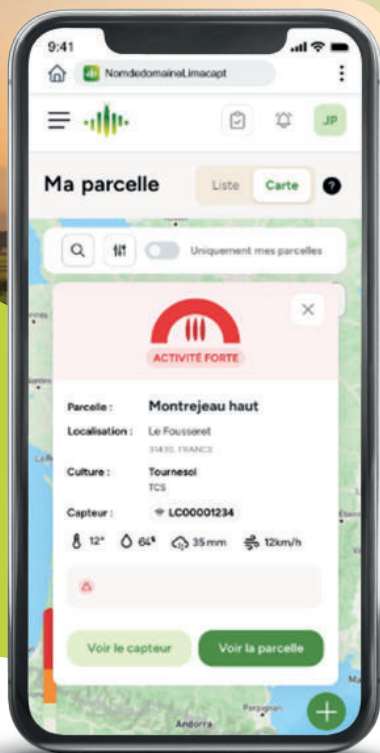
9:41

Nomdedomaine.Limacapt

JP

Ma parcelle

Liste

Carte

?

Uniquement mes parcelles

ACTIVITÉ FORTE

Parcelle : Montrejeau haut

Localisation : Le Fousseret

31430, FRANCE

Culture : Tournesol

TCS

Capteur : LC00001234

12° 64% 35mm 12km/h

Voir le capteur

Voir la parcelle

Andorra

Perpignan